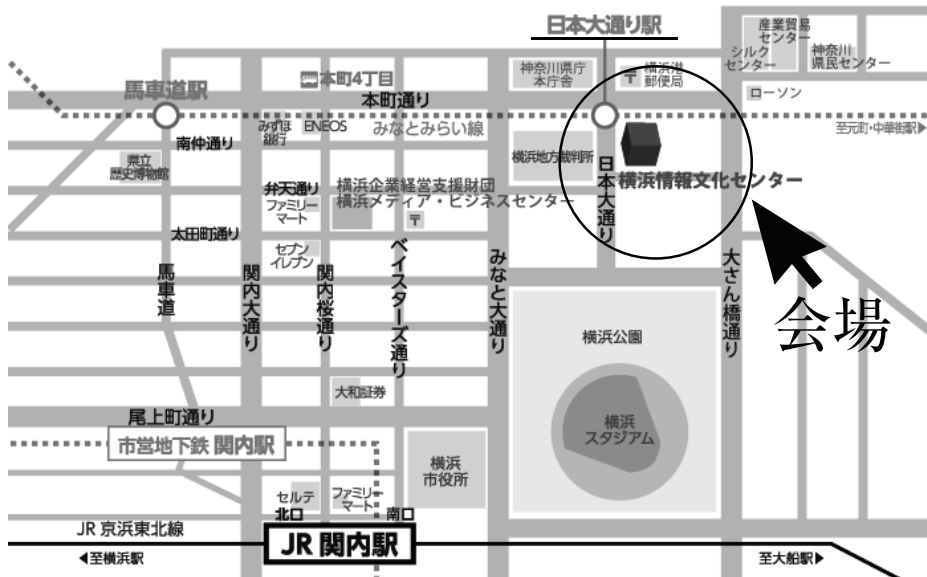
日本大通り駅

産業貿易センター
シルクセンター
神奈川県民センター

馬車道駅
本町4丁目
本町通り
神奈川県庁本庁舎
〒 横浜港郵便局
ローソン

みずほ銀行
ENEOS
みなとみらい線
至元町・中華街駅▶
南仲通り
県立歴史博物館
横浜地方裁判所
日本大通り
横浜情報文化センター

弁天通り
ファミリーマート
横浜企業経営支援財団
横浜メディア・ビジネスセンター
〒
太田町通り
セブンイレブン
馬車道
関内大通り
関内桜通り
ベイスターズ通り
みなと大通り
大さん橋通り
会場

横浜公園
大和証券
横浜スタジアム
尾上町通り
市営地下鉄 関内駅
横浜市役所
セルテ
ファミリーマート
北口
南口
JR 京浜東北線
JR 関内駅
◀至横浜駅
至大船駅▶